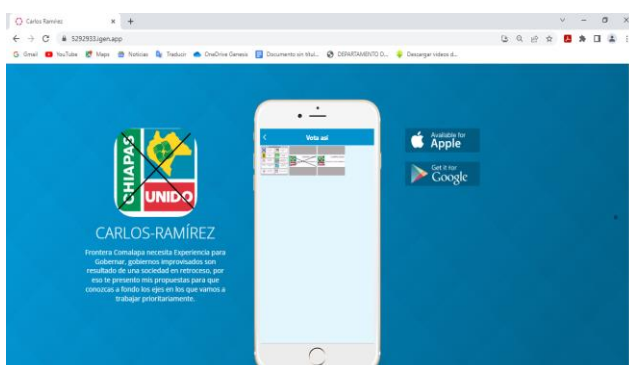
Carlos Ramírez
5292933.igen.app
Gmail YouTube Maps Noticias Traducir OneDrive Genesis Documento sin títul... DEPARTAMENTO D... Descargar videos d...

CHIAPAS UNIDO

CARLOS-RAMÍREZ

Frontera Comalapa necesita Experiencia para Gobernar, gobiernos improvisados son resultado de una sociedad en retroceso, por eso te presento mis propuestas para que conozcas a fondo los ejes en los que vamos a trabajar prioritariamente.

Vota así

Available for Apple

Get it for Google